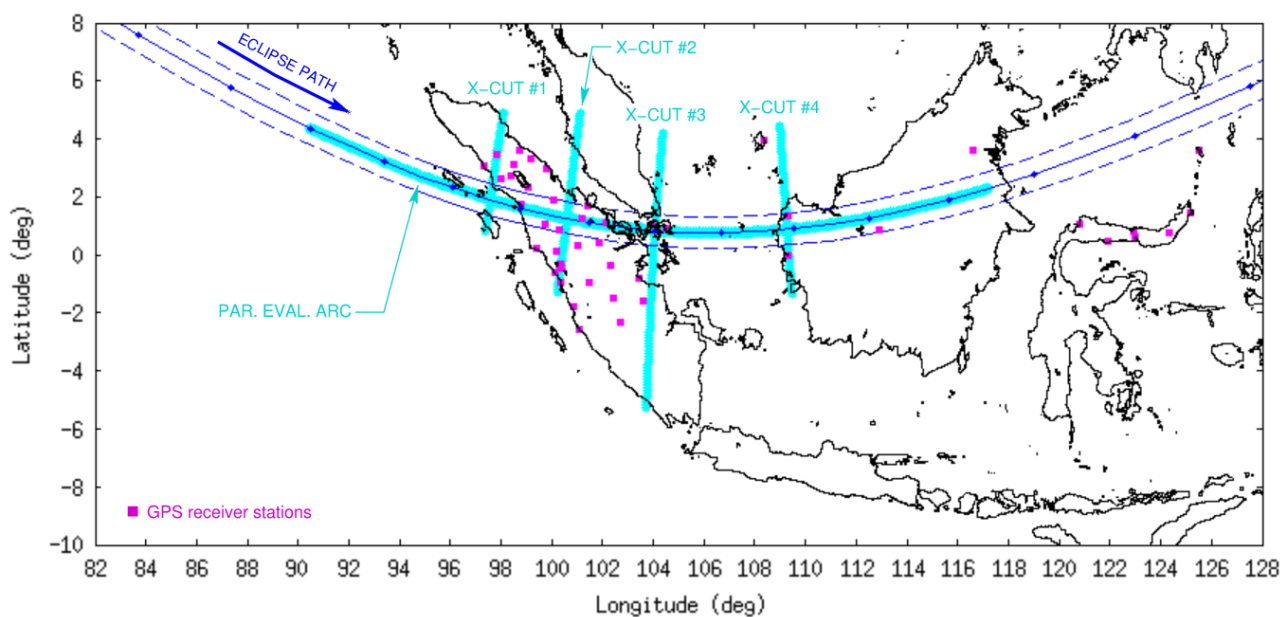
ECLIPSE PATH

X–CUT #1

X–CUT #2

X–CUT #3

X–CUT #4

PAR. EVAL. ARC

GPS receiver stations

8
6
4
2
0
−2
−4
−6
−8
−10

Latitude (deg)

82 84 86 88 90 92 94 96 98 100 102 104 106 108 110 112 114 116 118 120 122 124 126 128

Longitude (deg)